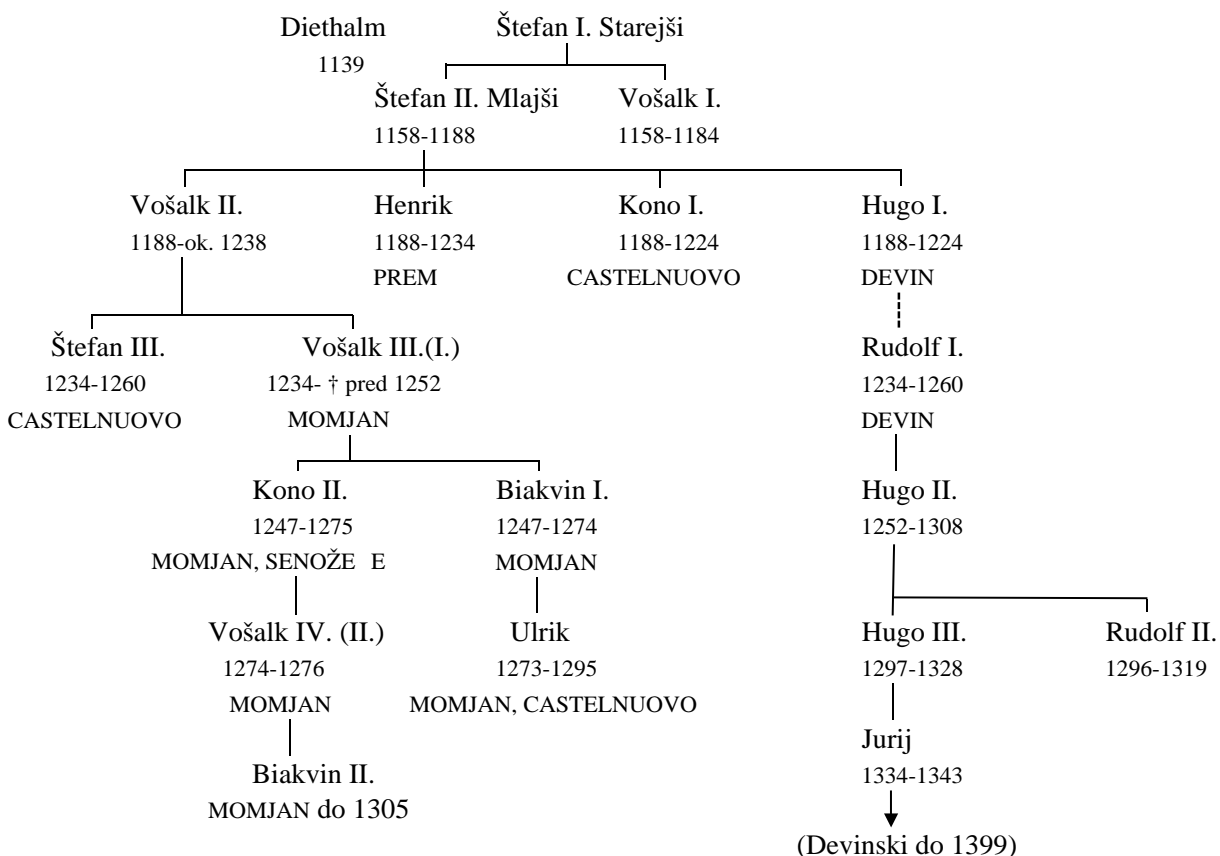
Diethalm
1139

Štefan I. Starejši

Štefan II. Mlajši
1158-1188

Vošalk I.
1158-1184

Vošalk II.
1188-ok. 1238

Henrik
1188-1234
PREM

Kono I.
1188-1224
CASTELNUOVO

Hugo I.
1188-1224
DEVIN

Štefan III.
1234-1260
CASTELNUOVO

Vošalk III.(I.)
1234- † pred 1252
MOMJAN

Rudolf I.
1234-1260
DEVIN

Kono II.
1247-1275
MOMJAN, SENOŽE E

Biakvin I.
1247-1274
MOMJAN

Hugo II.
1252-1308

Vošalk IV. (II.)
1274-1276
MOMJAN

Ulrik
1273-1295
MOMJAN, CASTELNUOVO

Hugo III.
1297-1328

Rudolf II.
1296-1319

Biakvin II.
MOMJAN do 1305

Jurij
1334-1343

(Devinski do 1399)